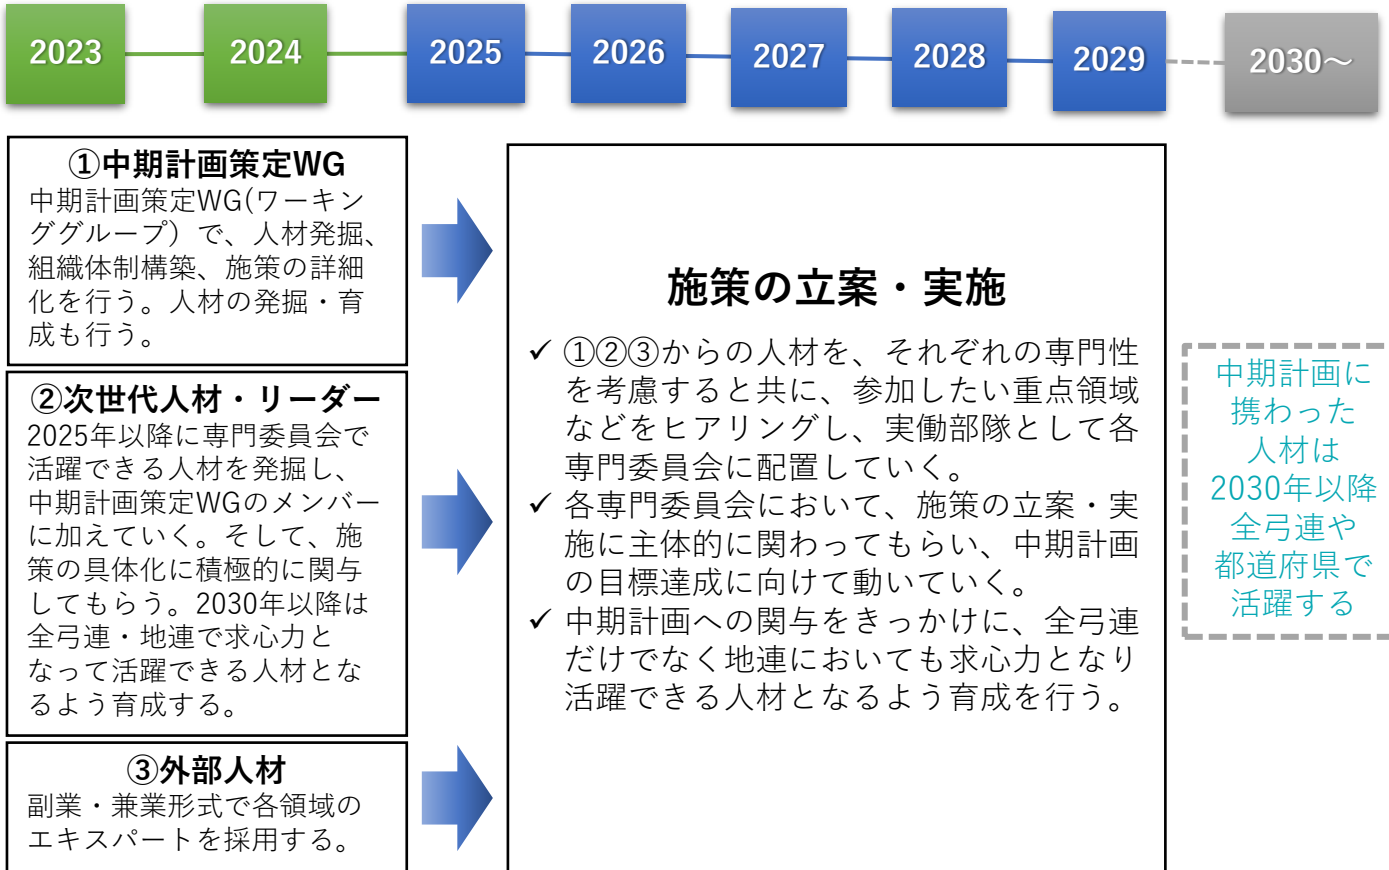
2023 2024 2025 2026 2027 2028 2029 2030～

①中期計画策定WG
中期計画策定WG(ワーキンググループ）で、人材発掘、組織体制構築、施策の詳細化を行う。人材の発掘・育成も行う。

②次世代人材・リーダー
2025年以降に専門委員会で活躍できる人材を発掘し、中期計画策定WGのメンバーに加えていく。そして、施策の具体化に積極的に関与してもらう。2030年以降は全弓連・地連で求心力となって活躍できる人材となるよう育成する。

③外部人材
副業・兼業形式で各領域のエキスパートを採用する。

施策の立案・実施

✓ ①②③からの人材を、それぞれの専門性を考慮すると共に、参加したい重点領域などをヒアリングし、実働部隊として各専門委員会に配置していく。
✓ 各専門委員会において、施策の立案・実施に主体的に関わってもらい、中期計画の目標達成に向けて動いていく。
✓ 中期計画への関与をきっかけに、全弓連だけでなく地連においても求心力となり活躍できる人材となるよう育成を行う。

中期計画に携わった人材は2030年以降全弓連や都道府県で活躍する